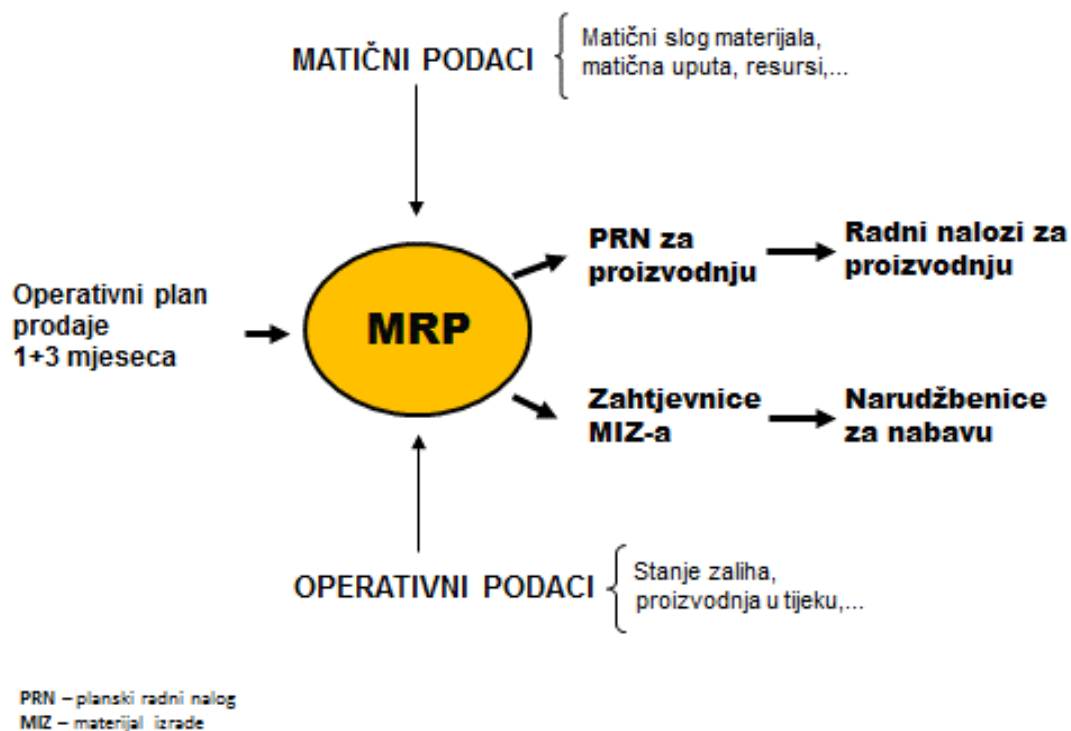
MATIČNI PODACI

Matični slog materijala, matična uputa, resursi,...

Operativni plan prodaje
1+3 mjeseca

MRP

PRN za proizvodnju

Radni nalozi za proizvodnju

Zahtjevnice MIZ-a

Narudžbenice za nabavu

OPERATIVNI PODACI

Stanje zaliha, proizvodnja u tijeku,...

PRN – planski radni nalog
MIZ – materijal izrade